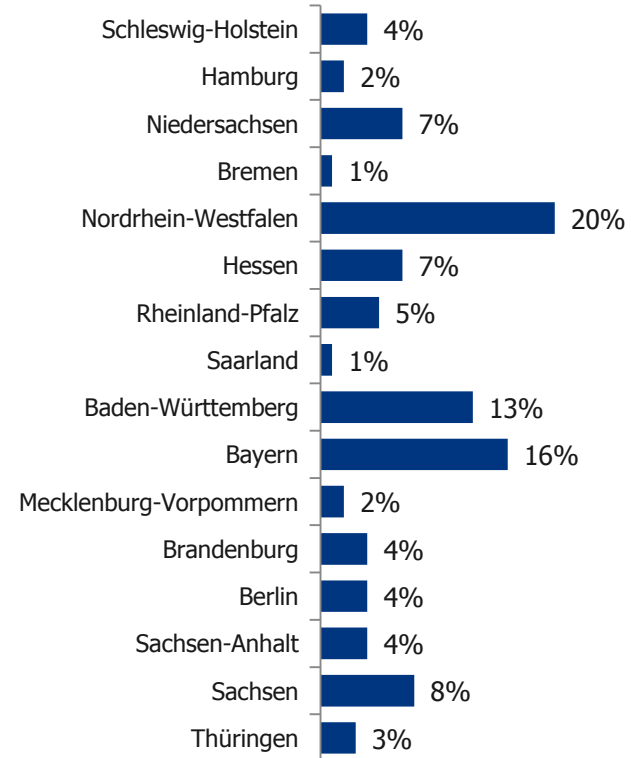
Schleswig-Holstein 4%
Hamburg 2%
Niedersachsen 7%
Bremen 1%
Nordrhein-Westfalen 20%
Hessen 7%
Rheinland-Pfalz 5%
Saarland 1%
Baden-Württemberg 13%
Bayern 16%
Mecklenburg-Vorpommern 2%
Brandenburg 4%
Berlin 4%
Sachsen-Anhalt 4%
Sachsen 8%
Thüringen 3%